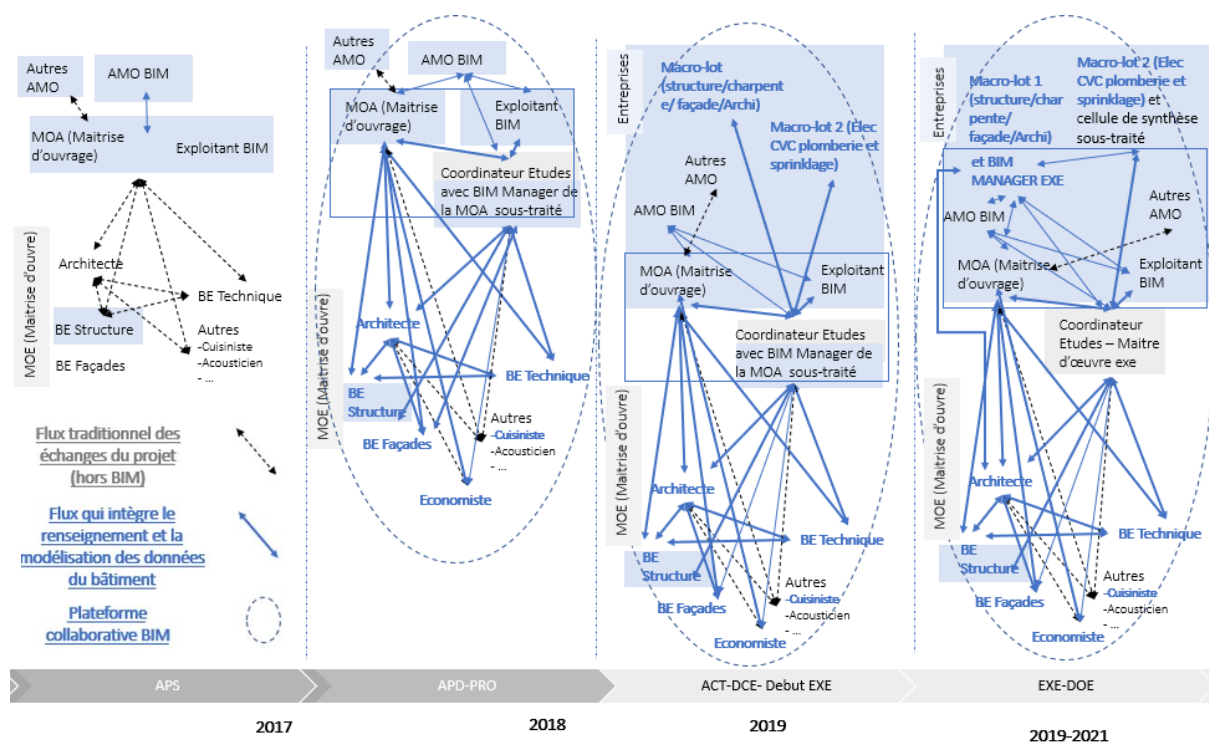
Autres AMO

AMO BIM

MOA (Maitrise d'ouvrage)

Exploitant BIM

MOE (Maitrise d'ouvre)

Architecte

BE Technique

BE Structure

Autres
-Cuisiniste
-Acousticien
- ...

BE Façades

Flux traditionnel des échanges du projet (hors BIM)

Flux qui intègre le renseignement et la modélisation des données du bâtiment

Plateforme collaborative BIM

Autres AMO

AMO BIM

MOA (Maitrise d'ouvrage)

Exploitant BIM

Coordinateur Etudes avec BIM Manager de la MOA sous-traité

MOE (Maitrise d'ouvre)

Architecte

BE Technique

BE Structure

Autres
-Cuisiniste
-Acousticien
- ...

BE Façades

Economiste

Entreprises

Macro-lot (structure/charpente/ façade/Archi)

Macro-lot 2 (Elec CVC plomberie et sprinklage)

Autres AMO

AMO BIM

MOA (Maitrise d'ouvrage)

Exploitant BIM

Coordinateur Etudes avec BIM Manager de la MOA sous-traité

MOE (Maitrise d'ouvre)

Architecte

BE Technique

BE Structure

Autres
-Cuisiniste
-Acousticien
- ...

BE Façades

Economiste

Entreprises

Macro-lot 1 (structure/charpente/ façade/Archi)

Macro-lot 2 (Elec CVC plomberie et sprinklage) et cellule de synthèse sous-traité

et BIM MANAGER EXE

Autres AMO

AMO BIM

MOA (Maitrise d'ouvrage)

Exploitant BIM

Coordinateur Etudes – Maitre d'œuvre exe

MOE (Maitrise d'ouvre)

Architecte

BE Technique

BE Structure

Autres
-Cuisiniste
-Acousticien
- ...

BE Façades

Economiste

APS

APD-PRO

ACT-DCE- Debut EXE

EXE-DOE

2017

2018

2019

2019-2021